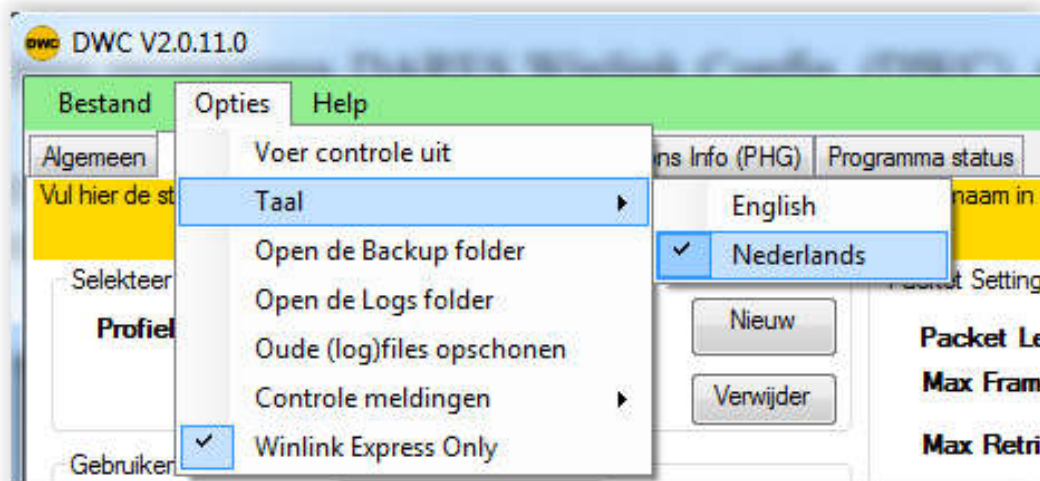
DWC DWC V2.0.11.0

Bestand Opties Help

Algemeen

ns Info (PHG) Programma status

Vul hier de st

naam in

Voer controle uit

Taal

English

Nederlands

Open de Backup folder

Open de Logs folder

Oude (log)files opschonen

Controle meldingen

Winlink Express Only

Selekteer

Profiel

Nieuw

Verwijder

Packet Setting

Packet Le

Max Fram

Max Retri

Gebruiker